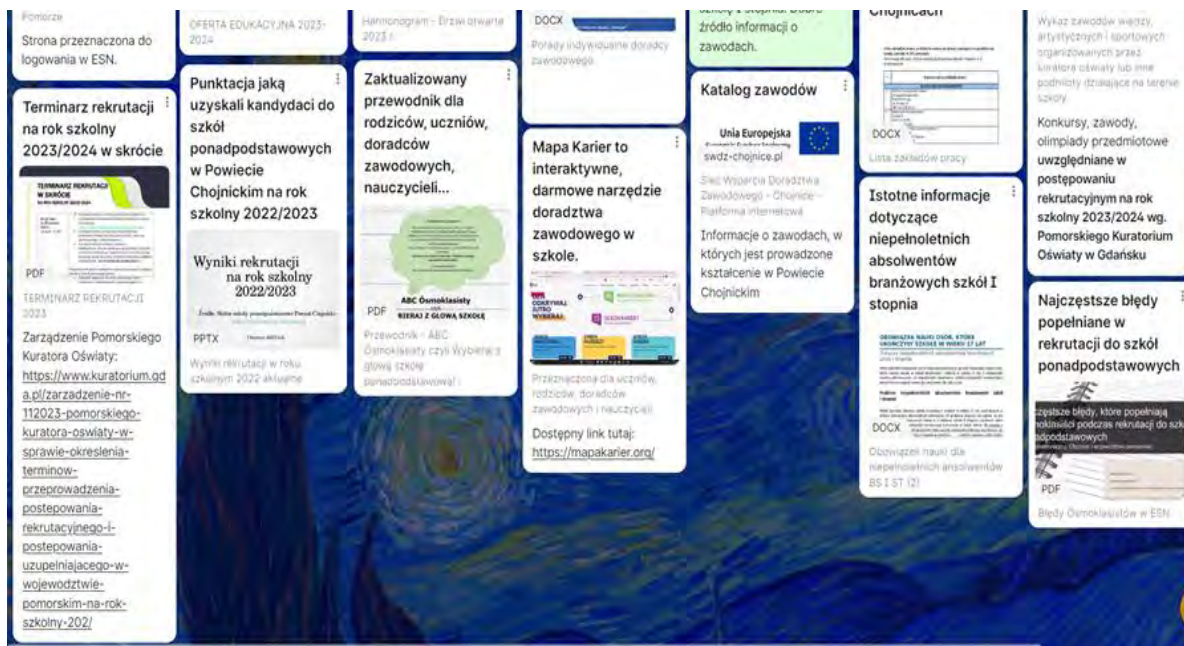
Pomorze

Strona przeznaczona do logowania w ESN.

Terminarz rekrutacji na rok szkolny 2023/2024 w skrócie

TERMINARZ REKRUTACJI W SKRÓCIE

PDF

TERMINARZ REKRUTACJI 2023

Zarządzenie Pomorskiego Kuratora Oświaty: https://www.kuratorium.gda.pl/zarzadzenie-nr-112023-pomorskiego-kuratora-oswiaty-w-sprawie-okreslenia-terminow-przeprowadzenia-postepowania-rekrutacyjnego-i-postepowania-uzupelniajacego-w-wojewodztwie-pomorskim-na-rok-szkolny-202/

OFERTA EDUKACYJNA 2023-2024

Punktacja jaką uzyskali kandydaci do szkół ponadpodstawowych w Powiecie Chojnickim na rok szkolny 2022/2023

Wyniki rekrutacji na rok szkolny 2022/2023

PPTX

Wyniki rekrutacji w roku szkolnym 2022 aktualne

Harmonogram - Drzwi otwarte 2023 r.

Zaktualizowany przewodnik dla rodziców, uczniów, doradców zawodowych, nauczycieli...

ABC Ósmoklasisty
KIERUJ Z GŁOWĄ SZKOŁĘ

PDF

Przewodnik - ABC Ósmoklasisty czyli Wybieraj z głową szkołę ponadpodstawową!

DOCX

Porady indywidualne doradcy zawodowego

Mapa Karier to interaktywne, darmowe narzędzie doradztwa zawodowego w szkole.

ODKRYWAJ JUTRO WYBIERAJ

Przeznaczona dla uczniów, rodziców, doradców zawodowych i nauczycieli

Dostępny link tutaj: https://mapakarier.org/

źródło informacji o zawodach.

Katalog zawodów

Unia Europejska

swdz-chojnice.pl

Sieć Wsparcia Doradztwa Zawodowego - Chojnice - Platforma internetowa

Informacje o zawodach, w których jest prowadzone kształcenie w Powiecie Chojnickim

Chojnicach

DOCX

Lista zakładów pracy

Istotne informacje dotyczące niepełnoletnich absolwentów branżowych szkół I stopnia

OBOWIĄZEK NAUKI OSÓB, KTÓRE UKOŃCZYŁY SZKOŁĘ W WIEKU 17 LAT

DOCX

Obowiązek nauki dla niepełnoletnich absolwentów BS I ST (2)

Wykaz zawodów wiedzy, artystycznych i sportowych organizowanych przez kuratora oświaty lub inne podmioty działające na terenie szkoły

Konkursy, zawody, olimpiady przedmiotowe uwzględniane w postępowaniu rekrutacyjnym na rok szkolny 2023/2024 wg. Pomorskiego Kuratorium Oświaty w Gdańsku

Najczęstsze błędy popełniane w rekrutacji do szkół ponadpodstawowych

zęstsze błędy, które popełniają oklasiści podczas rekrutacji do szk adpodstawowych

PDF

Błędy Ósmoklasistów w ESN